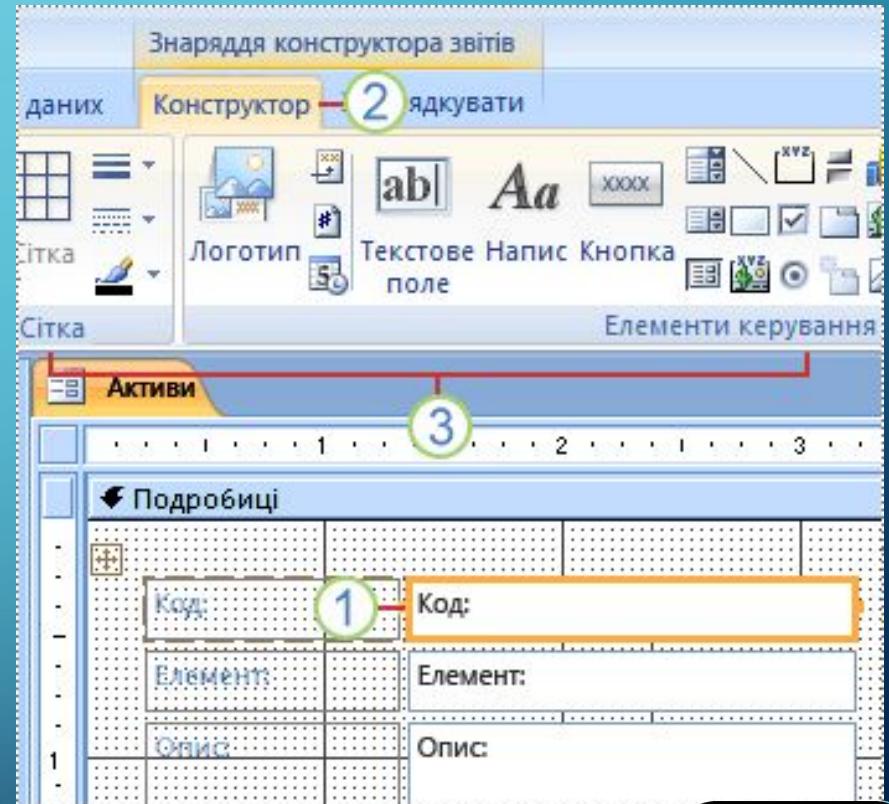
Знаряддя конструктора звітів

даних Конструктор 2 ядкувати

Сітка

Логотип

ab|

Текстове поле

Aa

Напис

XXXX

Кнопка

Сітка

Елементи керування

Активи

3

1 2 3

Подробиці

Код: 1 Код:

Елемент: Елемент:

Опис: Опис:

1